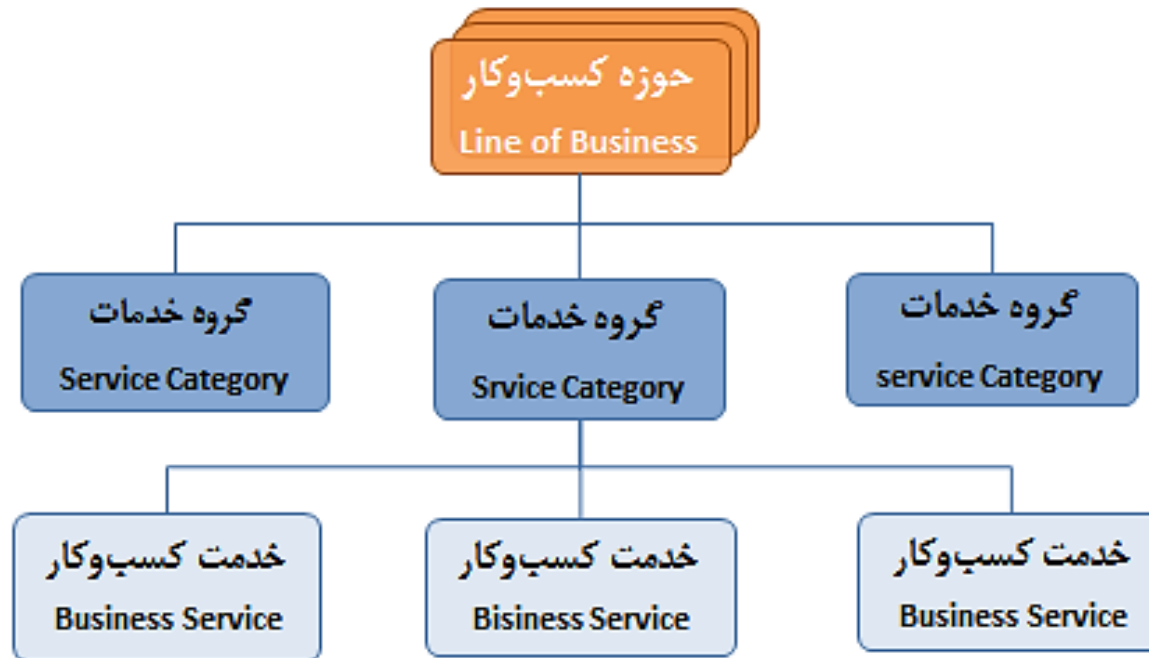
حوزه کسب‌وکار
Line of Business

گروه خدمات
service Category

گروه خدمات
Srvice Category

گروه خدمات
Service Category

خدمت کسب‌وکار
Business Service

خدمت کسب‌وکار
Bisiness Service

خدمت کسب‌وکار
Business Service